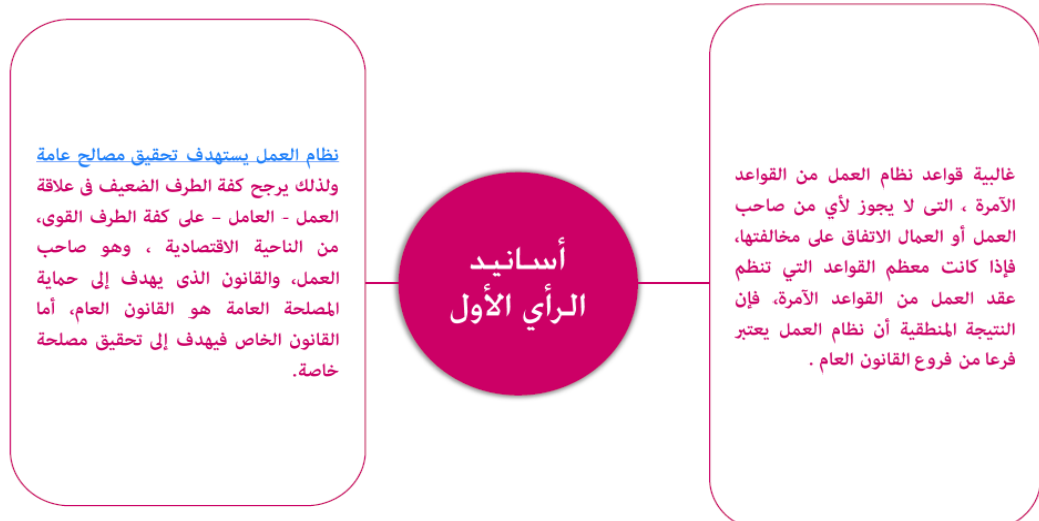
أسـانيـد
الـرأي الأول

غالبية قواعد نظام العمل من القواعد الآمرة ، التى لا يجوز لأي من صاحب العمل أو العمال الاتفاق على مخالفتها، فإذا كانت معظم القواعد التي تنظم عقد العمل من القواعد الآمرة، فإن النتيجة المنطقية أن نظام العمل يعتبر فرعا من فروع القانون العام .

نظام العمل يستهدف تحقيق مصالح عامة
ولذلك يرجح كفة الطرف الضعيف فى علاقة العمل - العامل - على كفة الطرف القوى، من الناحية الاقتصادية ، وهو صاحب العمل، والقانون الذى يهدف إلى حماية المصلحة العامة هو القانون العام، أما القانون الخاص فيهدف إلى تحقيق مصلحة خاصة.